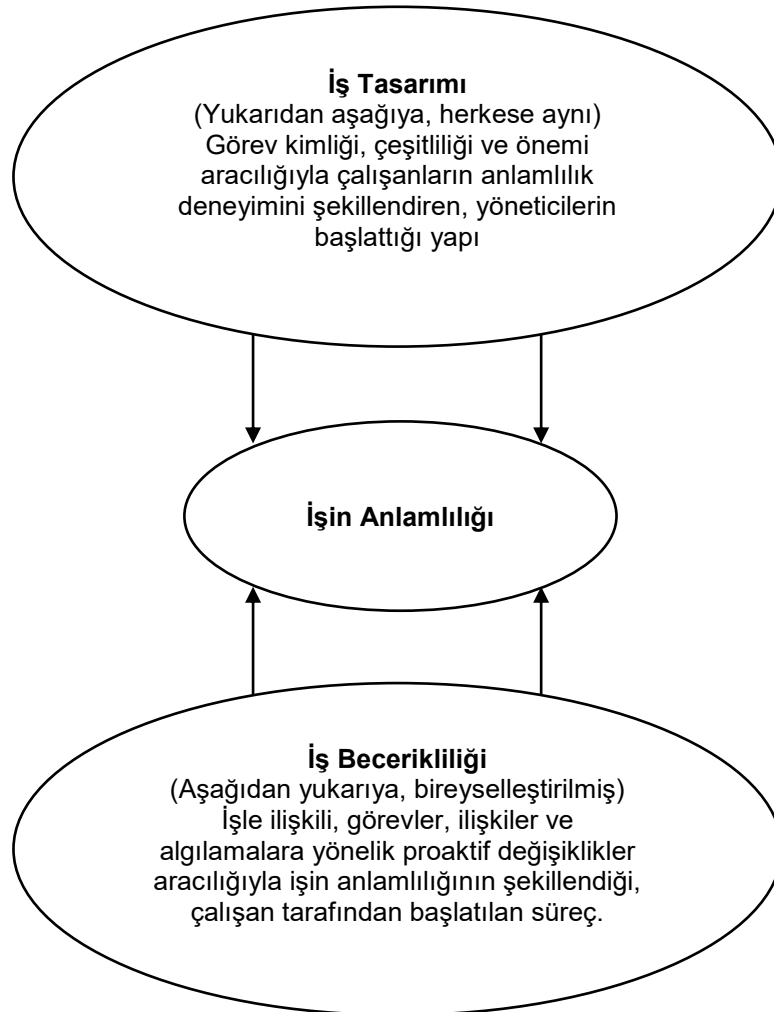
**İş Tasarımı**
(Yukarıdan aşağıya, herkese aynı)
Görev kimliği, çeşitliliği ve önemi aracılığıyla çalışanların anlamlılık deneyimini şekillendiren, yöneticilerin başlattığı yapı

**İşin Anlamlılığı**

**İş Becerikliliği**
(Aşağıdan yukarıya, bireyselleştirilmiş)
İşle ilişkili, görevler, ilişkiler ve algılamalara yönelik proaktif değişiklikler aracılığıyla işin anlamlılığının şekillendiği, çalışan tarafından başlatılan süreç.